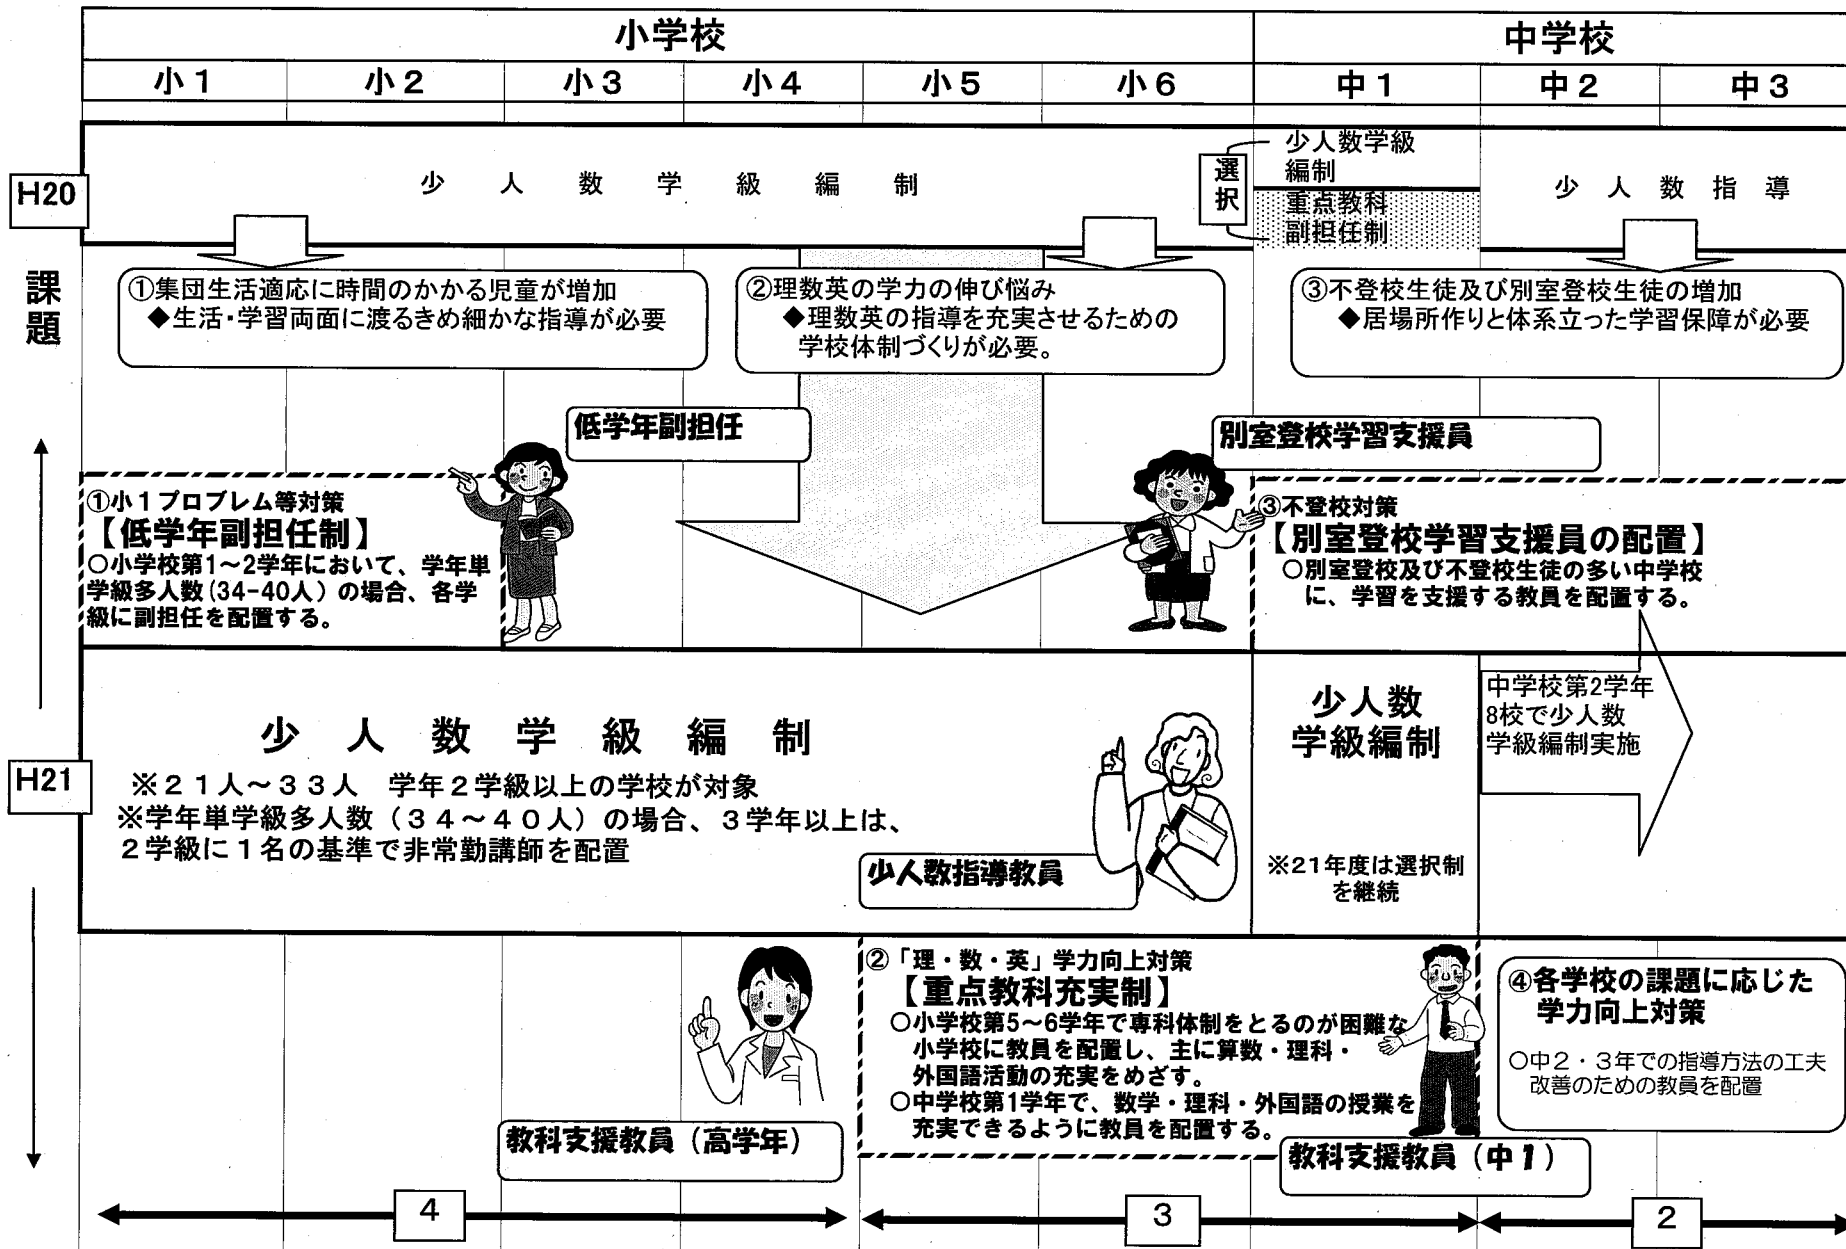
小学校

中学校

小１ 小２ 小３ 小４ 小５ 小６ 中１ 中２ 中３

H20

少人数学級編制

選択

少人数学級編制

重点教科副担任制

少人数指導

課題

①集団生活適応に時間のかかる児童が増加
◆生活・学習両面に渡るきめ細かな指導が必要

②理数英の学力の伸び悩み
◆理数英の指導を充実させるための学校体制づくりが必要。

③不登校生徒及び別室登校生徒の増加
◆居場所作りと体系立った学習保障が必要

低学年副担任

別室登校学習支援員

①小１プロブレム等対策
【低学年副担任制】
○小学校第1～2学年において、学年単学級多人数（34-40人）の場合、各学級に副担任を配置する。

③不登校対策
【別室登校学習支援員の配置】
○別室登校及び不登校生徒の多い中学校に、学習を支援する教員を配置する。

H21

少人数学級編制
※２１人～３３人　学年２学級以上の学校が対象
※学年単学級多人数（３４～４０人）の場合、３学年以上は、２学級に１名の基準で非常勤講師を配置

少人数指導教員

少人数学級編制

※21年度は選択制を継続

中学校第2学年8校で少人数学級編制実施

②「理・数・英」学力向上対策
【重点教科充実制】
○小学校第5～6学年で専科体制をとるのが困難な小学校に教員を配置し、主に算数・理科・外国語活動の充実をめざす。
○中学校第1学年で、数学・理科・外国語の授業を充実できるように教員を配置する。

④各学校の課題に応じた学力向上対策
○中２・３年での指導方法の工夫改善のための教員を配置

教科支援教員（高学年）

教科支援教員（中１）

4

3

2